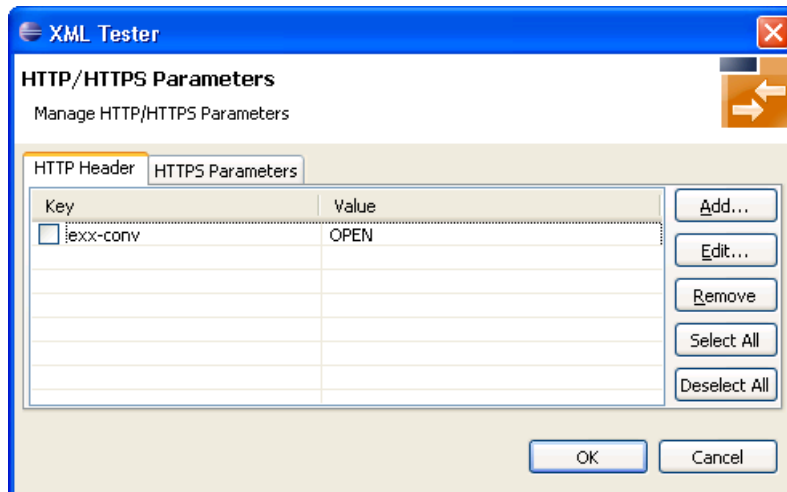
XML Tester

HTTP/HTTPS Parameters

Manage HTTP/HTTPS Parameters

HTTP Header | HTTPS Parameters

| Key | Value |
|---|---|
| exx-conv | OPEN |

Add...
Edit...
Remove
Select All
Deselect All

OK
Cancel